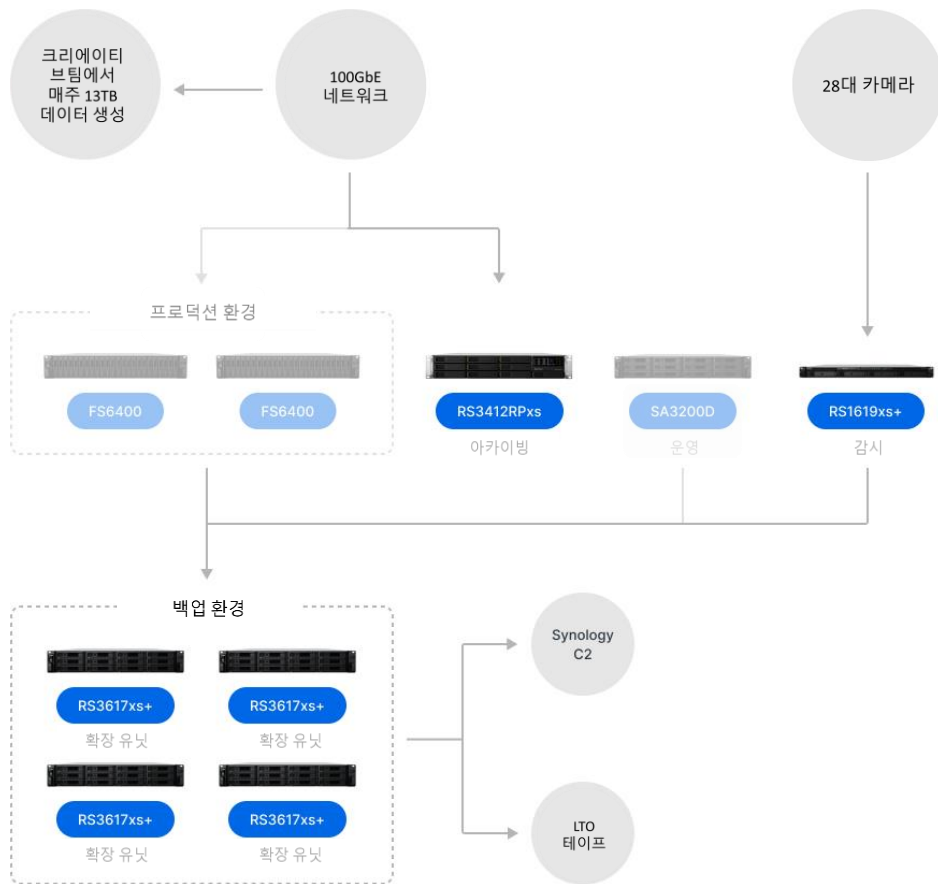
크리에이티브팀에서 매주 13TB 데이터 생성

100GbE 네트워크

28대 카메라

프로덕션 환경

FS6400

FS6400

RS3412RPxs

아카이빙

SA3200D

운영

RS1619xs+

감시

백업 환경

RS3617xs+

확장 유닛

RS3617xs+

확장 유닛

RS3617xs+

확장 유닛

RS3617xs+

확장 유닛

Synology C2

LTO 테이프